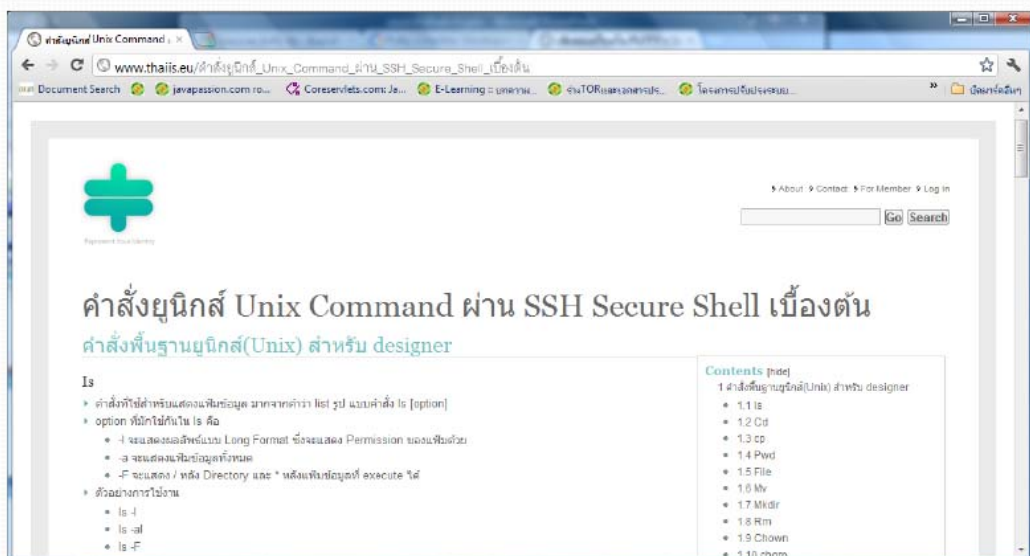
คำสั่งยูนิกส์ Unix Command ×

www.thaiis.eu/คำสั่งยูนิกส์_Unix_Command_ผ่าน_SSH_Secure_Shell_เบื้องต้น

Document Search javapassion.com ro... Coreservlets.com: Ja... E-Learning : บทความ... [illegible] โครงการปรับปรุงระบบ... บุ๊กมาร์กอื่นๆ

Represent Your Identity

About Contact For Member Log in

Go Search

คำสั่งยูนิกส์ Unix Command ผ่าน SSH Secure Shell เบื้องต้น

คำสั่งพื้นฐานยูนิกส์(Unix) สำหรับ designer

ls

- คำสั่งที่ใช้สำหรับแสดงแฟ้มข้อมูล มาจากคำว่า list รูป แบบคำสั่ง ls [option]
- option ที่มักใช้กันใน ls คือ
  - -l จะแสดงผลลัพธ์แบบ Long Format ซึ่งจะแสดง Permission ของแฟ้มด้วย
  - -a จะแสดงแฟ้มข้อมูลทั้งหมด
  - -F จะแสดง / หลัง Directory และ * หลังแฟ้มข้อมูลที่ execute ได้
- ตัวอย่างการใช้งาน
  - ls -l
  - ls -al
  - ls -F

Contents [hide]
1 คำสั่งพื้นฐานยูนิกส์(Unix) สำหรับ designer
- 1.1 ls
- 1.2 Cd
- 1.3 cp
- 1.4 Pwd
- 1.5 File
- 1.6 Mv
- 1.7 Mkdir
- 1.8 Rm
- 1.9 Chown
- 1.10 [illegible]